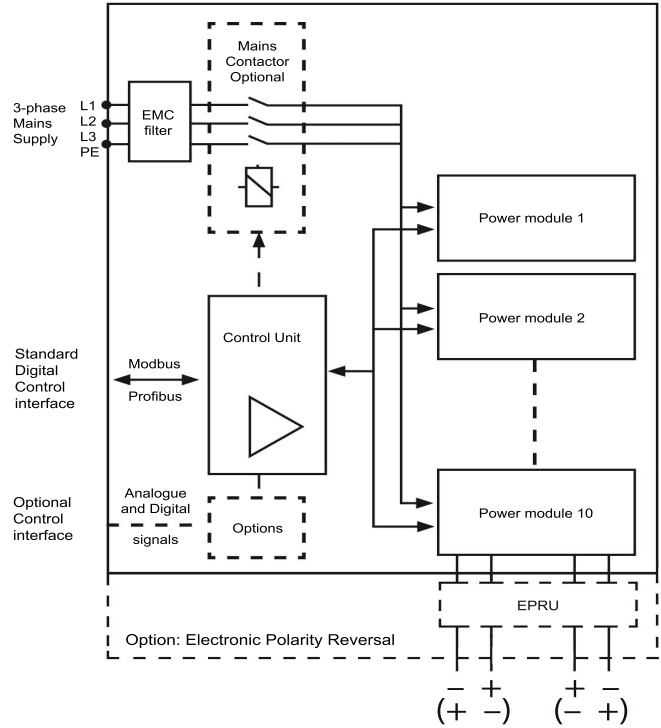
Mains Contactor Optional

3-phase Mains Supply

L1
L2
L3
PE

EMC filter

Power module 1

Power module 2

Standard Digital Control interface

Modbus
Profibus

Control Unit

Optional Control interface

Analogue and Digital signals

Options

Power module 10

EPRU

Option: Electronic Polarity Reversal

– +
(+ –)

+ –
(– +)